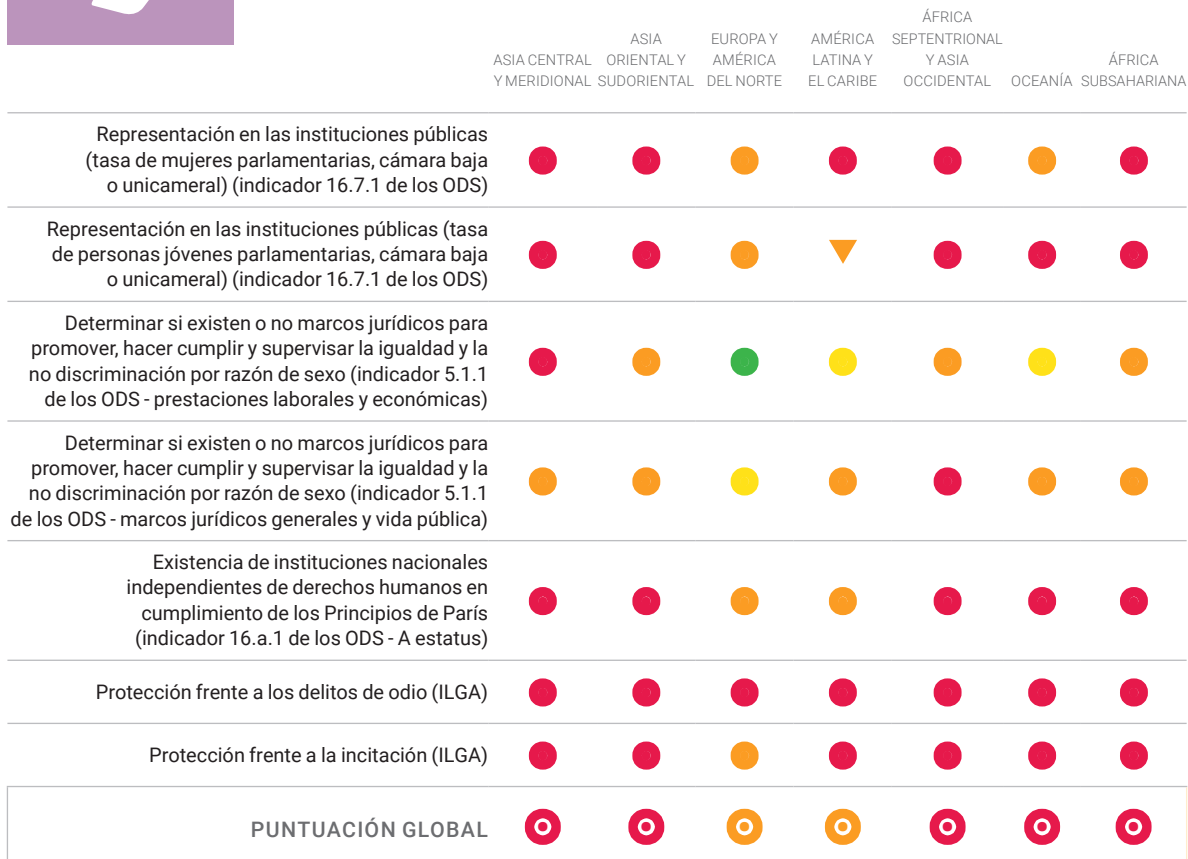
| | ASIA CENTRAL Y MERIDIONAL | ASIA ORIENTAL Y SUDORIENTAL | EUROPA Y AMÉRICA DEL NORTE | AMÉRICA LATINA Y EL CARIBE | ÁFRICA SEPTENTRIONAL Y ASIA OCCIDENTAL | OCEANÍA | ÁFRICA SUBSAHARIANA |
|---|---|---|---|---|---|---|---|
| Representación en las instituciones públicas (tasa de mujeres parlamentarias, cámara baja o unicameral) (indicador 16.7.1 de los ODS) | | | | | | | |
| Representación en las instituciones públicas (tasa de personas jóvenes parlamentarias, cámara baja o unicameral) (indicador 16.7.1 de los ODS) | | | | | | | |
| Determinar si existen o no marcos jurídicos para promover, hacer cumplir y supervisar la igualdad y la no discriminación por razón de sexo (indicador 5.1.1 de los ODS - prestaciones laborales y económicas) | | | | | | | |
| Determinar si existen o no marcos jurídicos para promover, hacer cumplir y supervisar la igualdad y la no discriminación por razón de sexo (indicador 5.1.1 de los ODS - marcos jurídicos generales y vida pública) | | | | | | | |
| Existencia de instituciones nacionales independientes de derechos humanos en cumplimiento de los Principios de París (indicador 16.a.1 de los ODS - A estatus) | | | | | | | |
| Protección frente a los delitos de odio (ILGA) | | | | | | | |
| Protección frente a la incitación (ILGA) | | | | | | | |
| PUNTUACIÓN GLOBAL | | | | | | | |